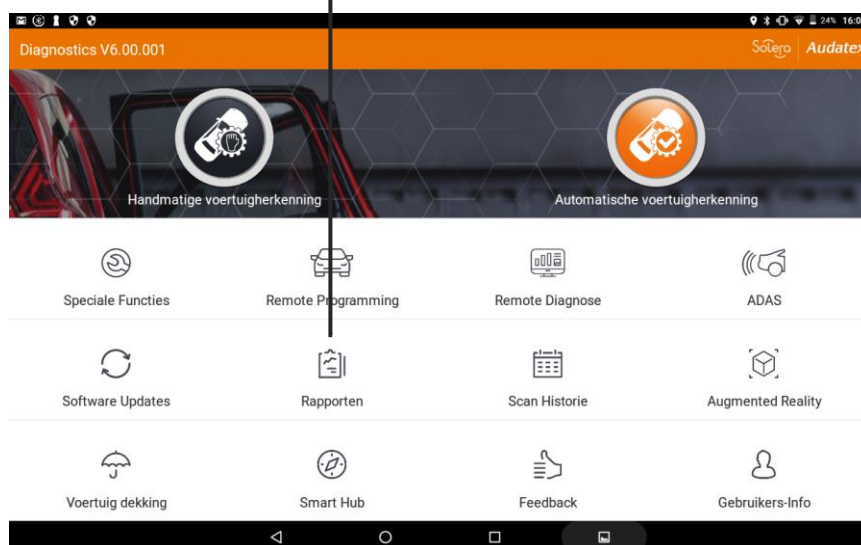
24% 16:0

Diagnostics V6.00.001

Solera | Audatex

Handmatige voertuigherkenning

Automatische voertuigherkenning

Speciale Functies

Remote Programming

Remote Diagnose

ADAS

Software Updates

Rapporten

Scan Historie

Augmented Reality

Voertuig dekking

Smart Hub

Feedback

Gebruikers-Info